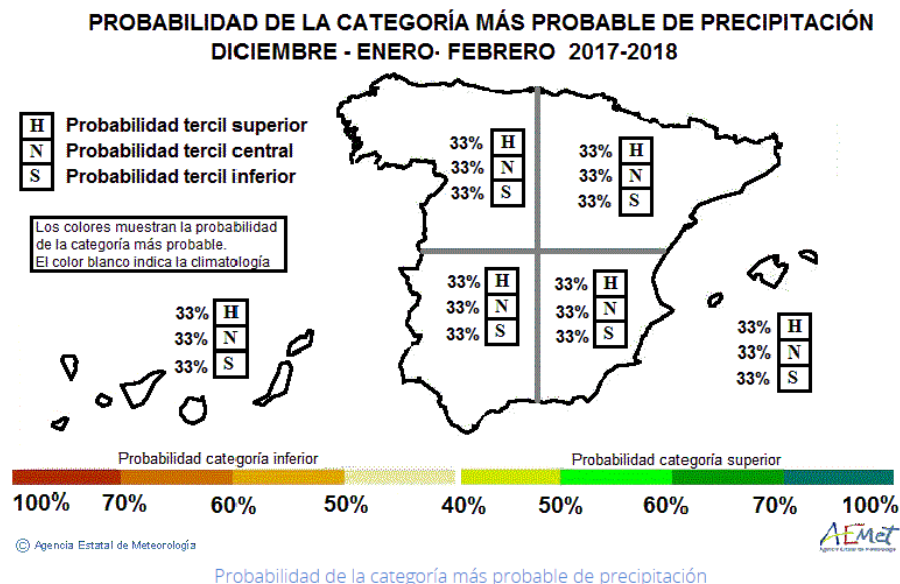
PROBABILIDAD DE LA CATEGORÍA MÁS PROBABLE DE PRECIPITACIÓN
DICIEMBRE - ENERO· FEBRERO 2017-2018

H Probabilidad tercil superior
N Probabilidad tercil central
S Probabilidad tercil inferior

Los colores muestran la probabilidad de la categoría más probable.
El color blanco indica la climatología

33% H
33% N
33% S

33% H
33% N
33% S

33% H
33% N
33% S

33% H
33% N
33% S

33% H
33% N
33% S

33% H
33% N
33% S

Probabilidad categoría inferior
Probabilidad categoría superior

100% 70% 60% 50% 40% 50% 60% 70% 100%

© Agencia Estatal de Meteorología

AEMet
Agencia Estatal de Meteorología

Probabilidad de la categoría más probable de precipitación